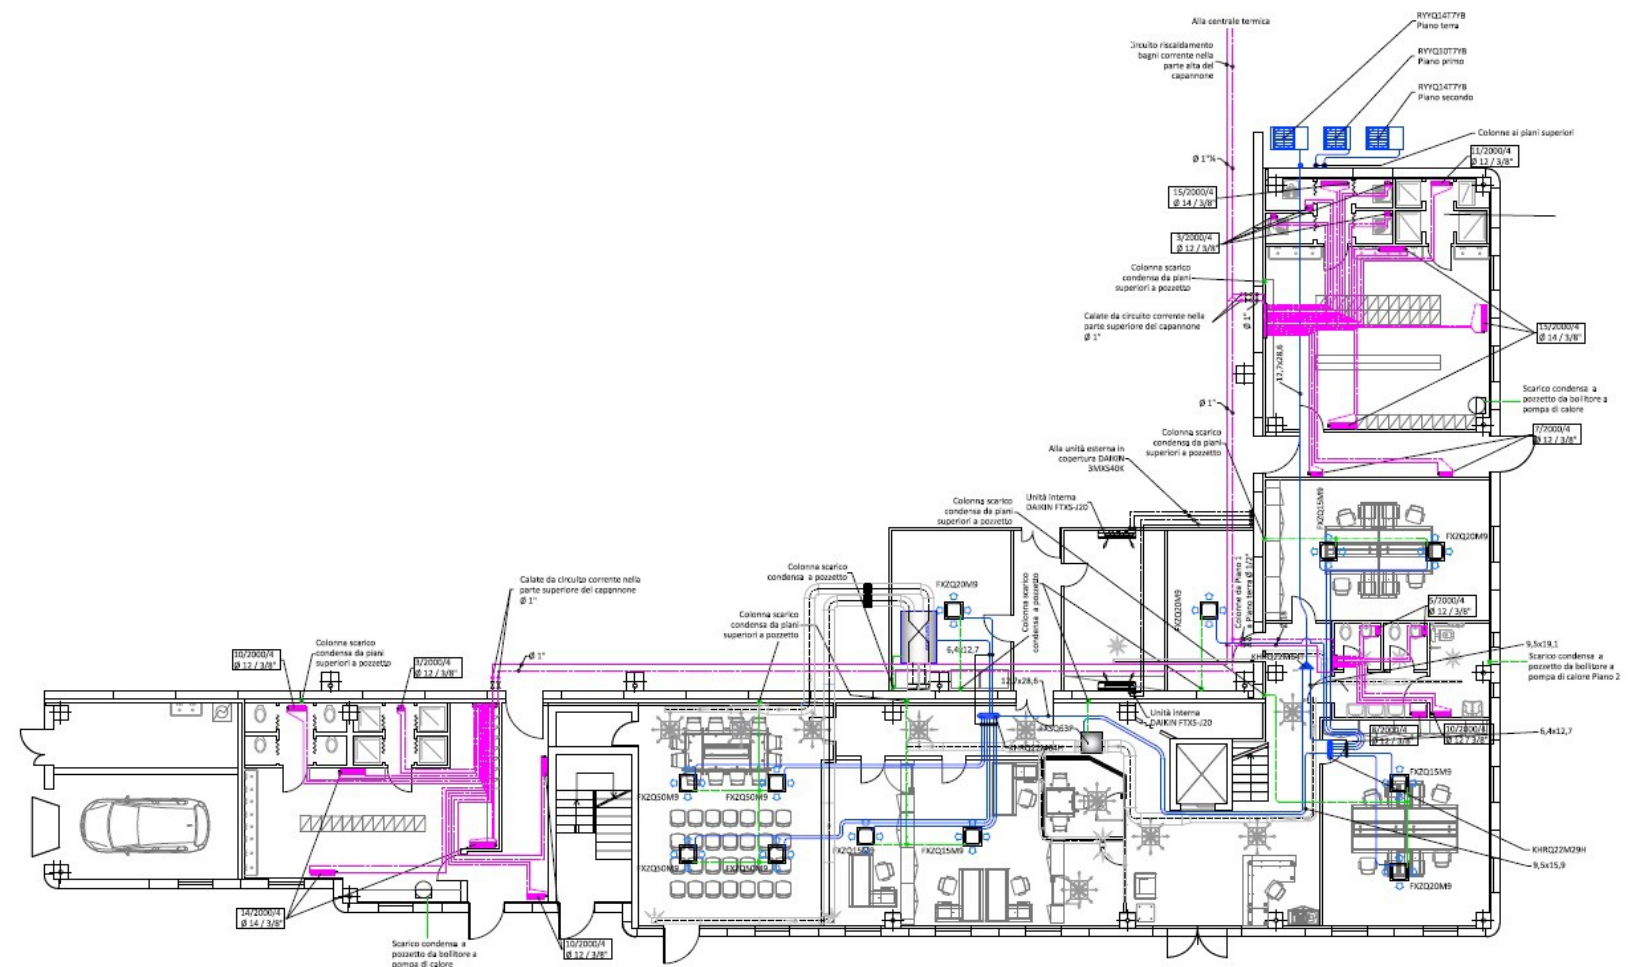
Alla centrale termica

RYYQ14T7YB
Piano terra

RYYQ10T7YB
Piano primo

RYYQ14T7YB
Piano secondo

Circuito riscaldamento bagni corrente nella parte alta del capannone

Colonne ai piani superiori

11/2000/4
Ø 12 / 3/8"

Ø 1"¼

15/2000/4
Ø 14 / 3/8"

3/2000/4
Ø 12 / 3/8"

Colonna scarico condensa da piani superiori a pozzetto

Calate da circuito corrente nella parte superiore del capannone
Ø 1"

Ø 1"

12,7x28,6

15/2000/4
Ø 14 / 3/8"

Scarico condensa a pozzetto da bollitore a pompa di calore

Ø 1"

Colonna scarico condensa da piani superiori a pozzetto

7/2000/4
Ø 12 / 3/8"

Alla unità esterna in copertura DAIKIN 3MXS40K

Unità interna DAIKIN FTXS-J20

Colonna scarico condensa da piani superiori a pozzetto

FXZQ15M9

FXZQ20M9

Colonna scarico condensa a pozzetto

FXZQ20M9

Colonna scarico condensa a pozzetto

FXZQ20M9

Colonne da Piano 1 a Piano terra Ø 1/2"

6/2000/4
Ø 12 / 3/8"

Calate da circuito corrente nella parte superiore del capannone
Ø 1"

Colonna scarico condensa da piani superiori a pozzetto

6,4x12,7

9,5x19,1

Scarico condensa a pozzetto da bollitore a pompa di calore Piano 2

10/2000/4
Ø 12 / 3/8"

Colonna scarico condensa da piani superiori a pozzetto

3/2000/4
Ø 12 / 3/8"

Ø 1"

12,7x28,6

KHRQ22M64T

Unità interna DAIKIN FTXS-J20

FXSQ63P

KHRQ22M64H

8/2000/4
Ø 12 / 3/8"

10/2000/4
Ø 12 / 3/8"

6,4x12,7

FXZQ15M9

FXZQ50M9

FXZQ50M9

KHRQ22M29H

FXZQ15M9

FXZQ15M9

9,5x15,9

FXZQ50M9

FXZQ50M9

FXZQ20M9

14/2000/4
Ø 14 / 3/8"

Scarico condensa a pozzetto da bollitore a pompa di calore

10/2000/4
Ø 12 / 3/8"